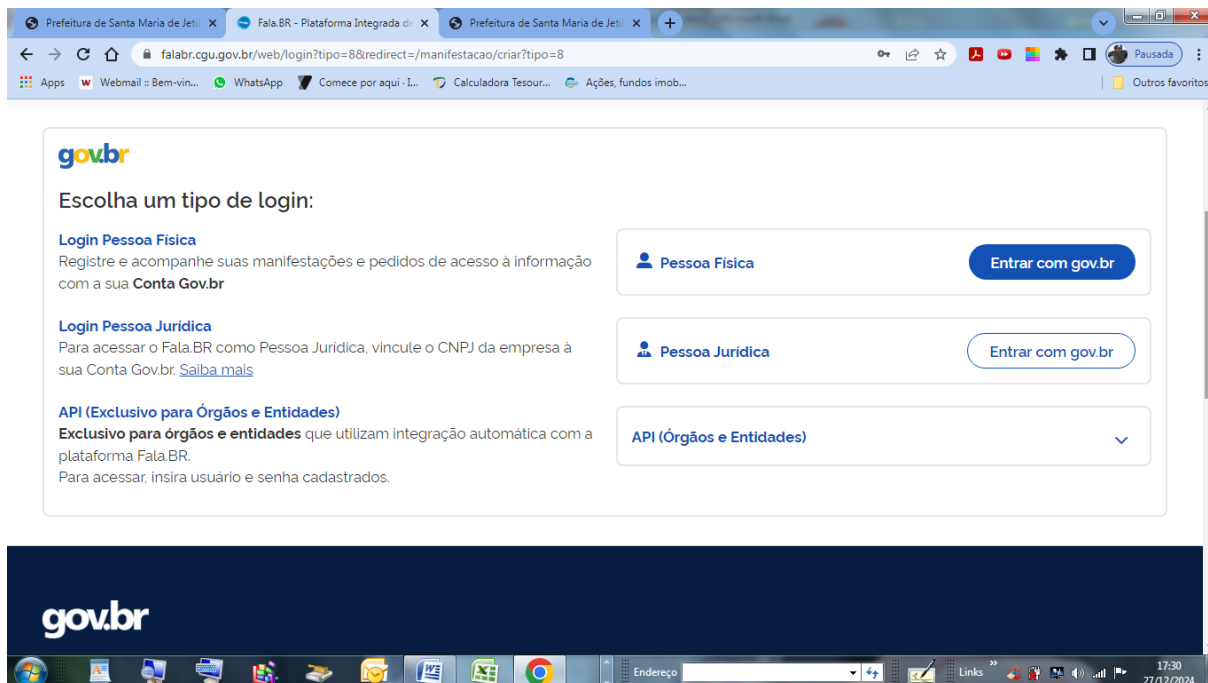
Prefeitura de Santa Maria de Jeti ×
Fala.BR - Plataforma Integrada d ×
Prefeitura de Santa Maria de Jeti ×

falabr.cgu.gov.br/web/login?tipo=8&redirect=/manifestacao/criar?tipo=8

Pausada

Apps
Webmail :: Bem-vin...
WhatsApp
Comece por aqui · I...
Calculadora Tesour...
Ações, fundos imob...
Outros favoritos

gov.br

Escolha um tipo de login:

Login Pessoa Física
Registre e acompanhe suas manifestações e pedidos de acesso à informação com a sua **Conta Gov.br**

Pessoa Física
Entrar com gov.br

Login Pessoa Jurídica
Para acessar o Fala.BR como Pessoa Jurídica, vincule o CNPJ da empresa à sua Conta Gov.br. Saiba mais

Pessoa Jurídica
Entrar com gov.br

API (Exclusivo para Órgãos e Entidades)
**Exclusivo para órgãos e entidades** que utilizam integração automática com a plataforma Fala.BR.
Para acessar, insira usuário e senha cadastrados.

API (Órgãos e Entidades)

gov.br

Endereço
Links
17:30
27/12/2024